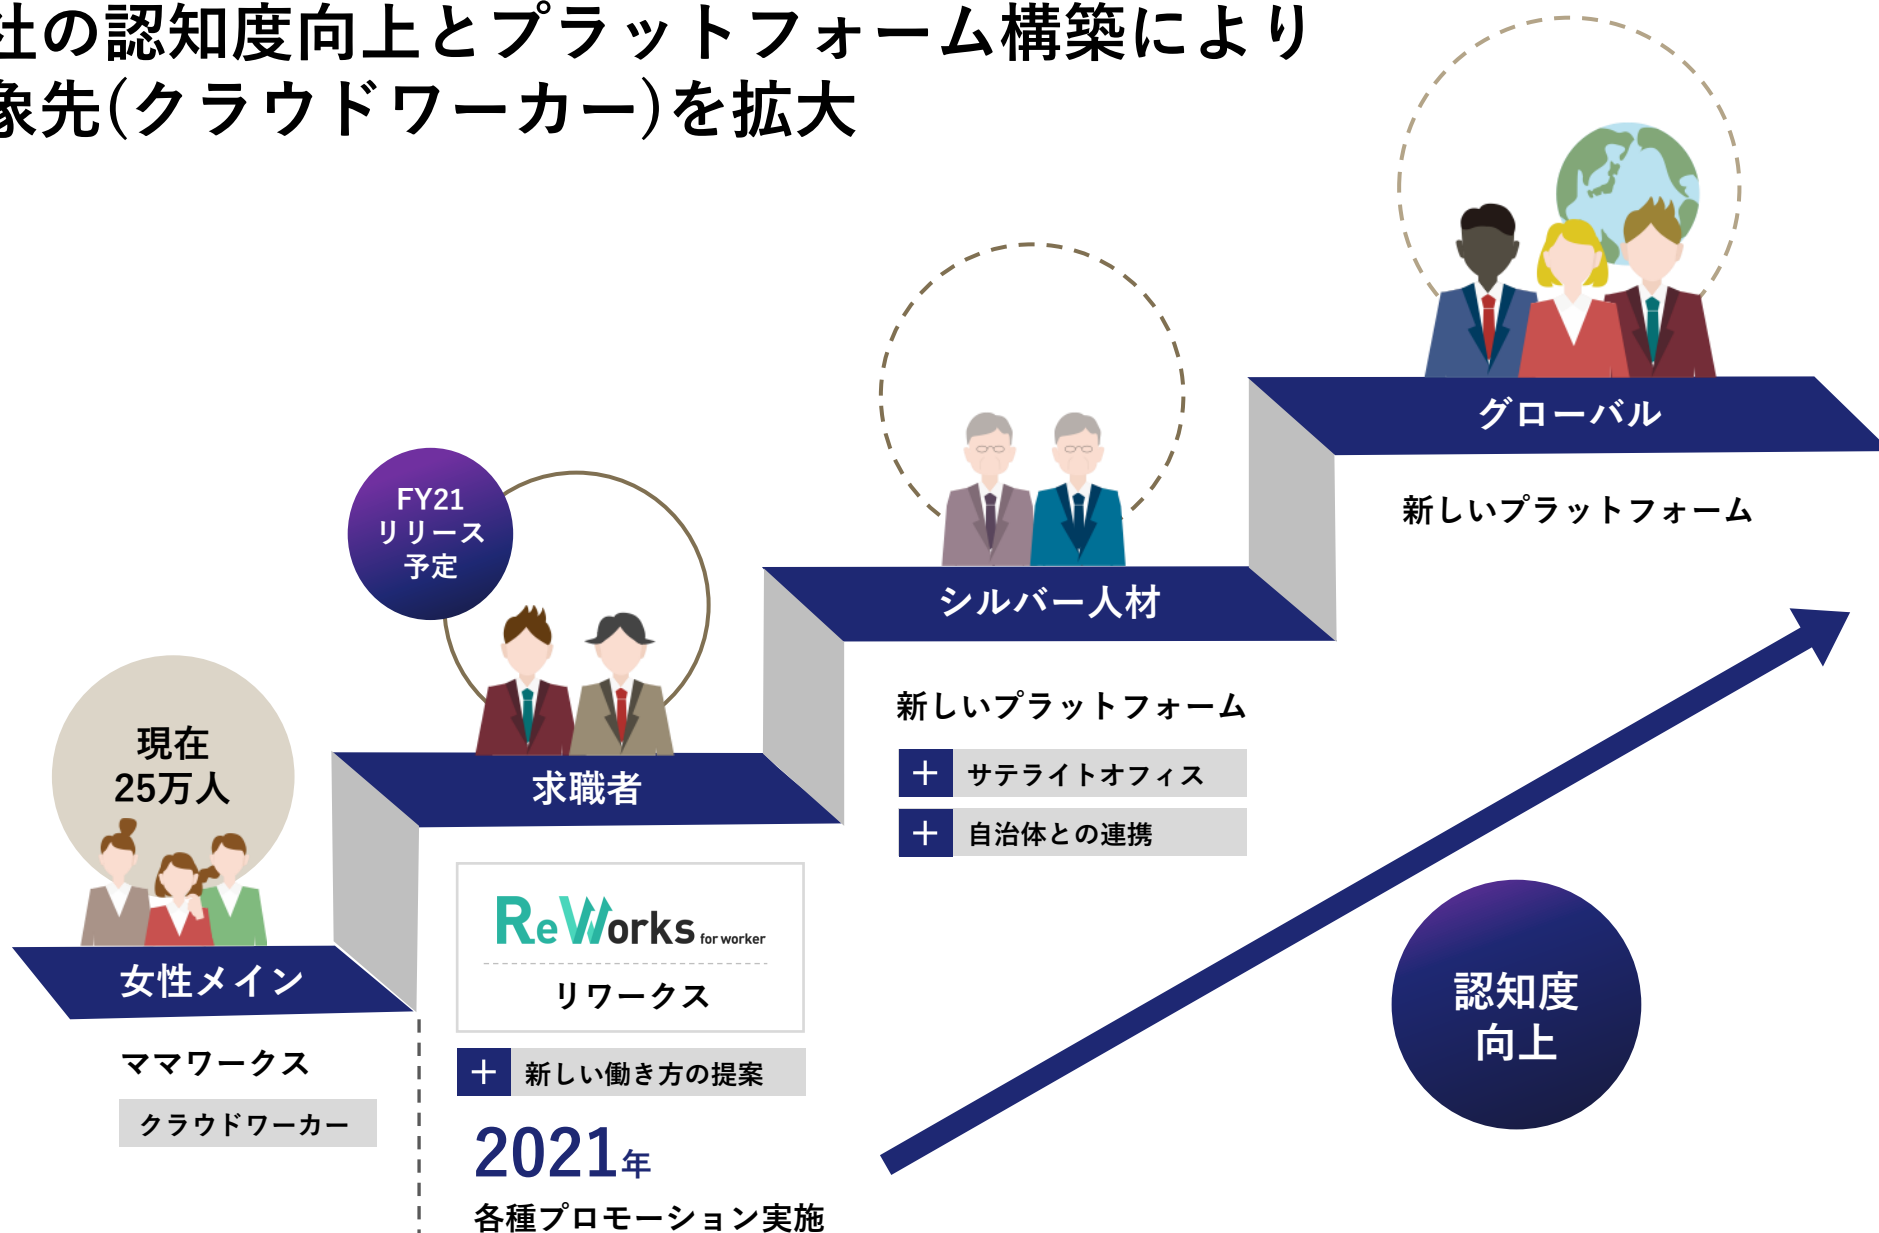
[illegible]社の認知度向上とプラットフォーム構築により
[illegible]象先(クラウドワーカー)を拡大

現在
25万人

女性メイン

ママワークス

クラウドワーカー

FY21
リリース
予定

求職者

ReWorks for worker

リワークス

+ 新しい働き方の提案

2021年

各種プロモーション実施

シルバー人材

新しいプラットフォーム

+ サテライトオフィス

+ 自治体との連携

グローバル

新しいプラットフォーム

認知度
向上